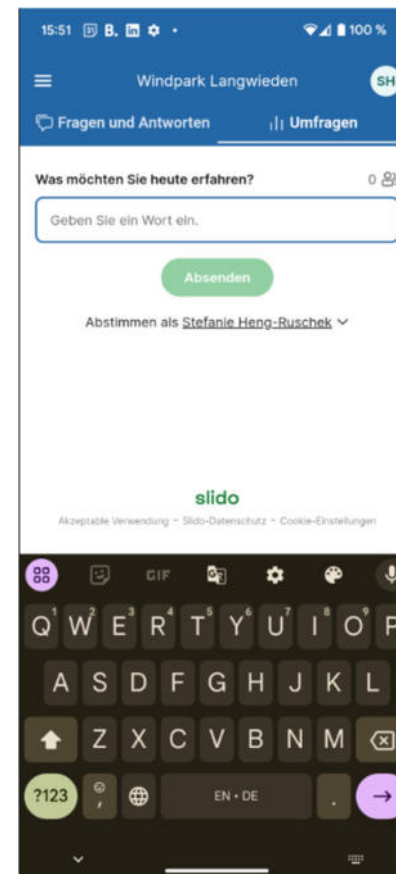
15:51 B. 100 %

Windpark Langwieden SH

Fragen und Antworten Umfragen

Was möchten Sie heute erfahren? 0

Geben Sie ein Wort ein.

Absenden

Abstimmen als Stefanie Heng-Ruschek

slido

Akzeptable Verwendung – Slido-Datenschutz – Cookie-Einstellungen

GIF

Q 1 W 2 E 3 R 4 T 5 Y 6 U 7 I 8 O 9 P

A S D F G H J K L

Z X C V B N M

?123 EN • DE .